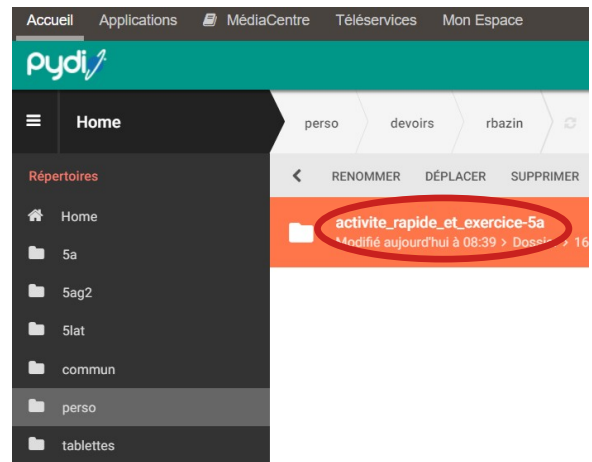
Accueil Applications MédiaCentre Téléservices Mon Espace

pydio

Home

perso devoirs rbazin

Répertoires

Home

5a

5ag2

5lat

commun

perso

tablettes

RENOMMER DÉPLACER SUPPRIMER

activite_rapide_et_exercice-5a

Modifié aujourd'hui à 08:39 > Dossi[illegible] > 16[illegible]